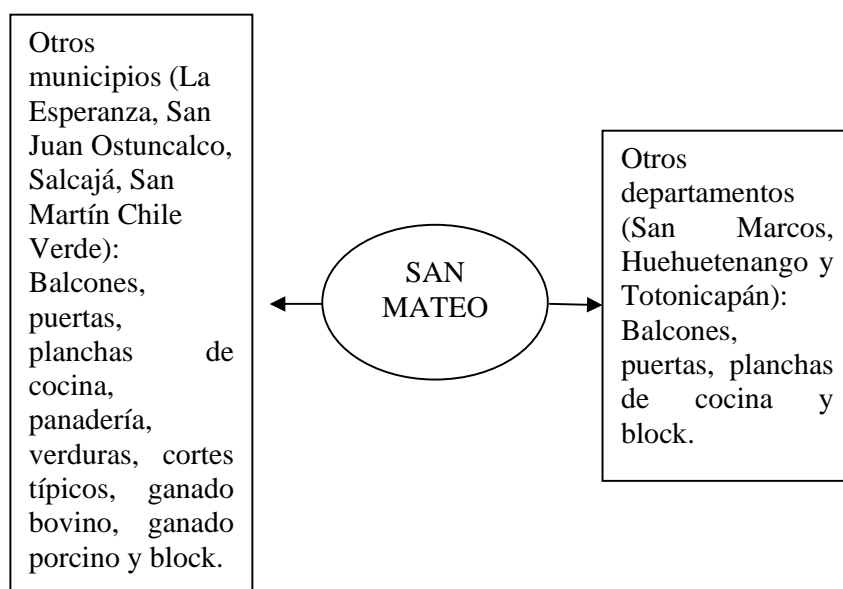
Otros municipios (La Esperanza, San Juan Ostuncalco, Salcajá, San Martín Chile Verde): Balcones, puertas, planchas de cocina, panadería, verduras, cortes típicos, ganado bovino, ganado porcino y block.

SAN MATEO

Otros departamentos (San Marcos, Huehuetenango y Totonicapán): Balcones, puertas, planchas de cocina y block.